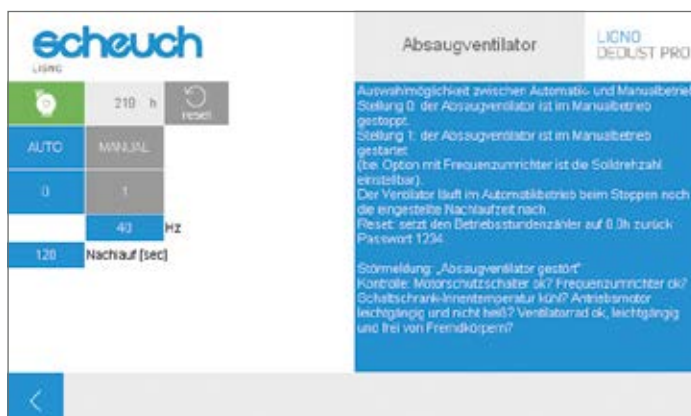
scheuch
LIGNO

210 h
reset

AUTO
MANUAL

0
1

40 Hz

120 Nachlauf [sec]

Absaugventilator

LIGNO
DEDUST PRO

Auswahlmöglichkeit zwischen Automatik- und Manualbetrieb
Stellung 0: der Absaugventilator ist im Manualbetrieb gestoppt.
Stellung 1: der Absaugventilator ist im Manualbetrieb gestartet
(bei Option mit Frequenzumrichter ist die Solldrehzahl einstellbar).
Der Ventilator läuft im Automatikbetrieb beim Stoppen noch die eingestellte Nachlaufzeit nach.
Reset: setzt den Betriebsstundenzähler auf 0.0h zurück
Passwort 1234

Störmeldung: „Absaugventilator gestört"
Kontrolle: Motorschutzschalter ok? Frequenzumrichter ok? Schaltschrank-Innentemperatur kühl? Antriebsmotor leichtgängig und nicht heiß? Ventilatorrad ok, leichtgängig und frei von Fremdkörpern?

<